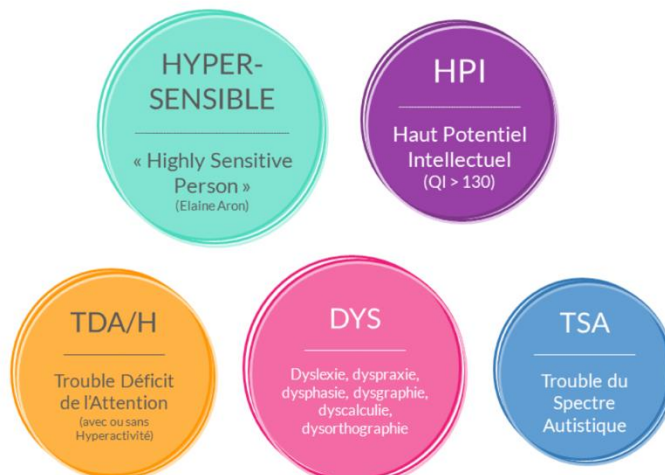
HYPER-SENSIBLE

« Highly Sensitive Person »
(Elaine Aron)

HPI

Haut Potentiel Intellectuel
(QI > 130)

TDA/H

Trouble Déficit de l'Attention
(avec ou sans Hyperactivité)

DYS

Dyslexie, dyspraxie, dysphasie, dysgraphie, dyscalculie, dysorthographie

TSA

Trouble du Spectre Autistique